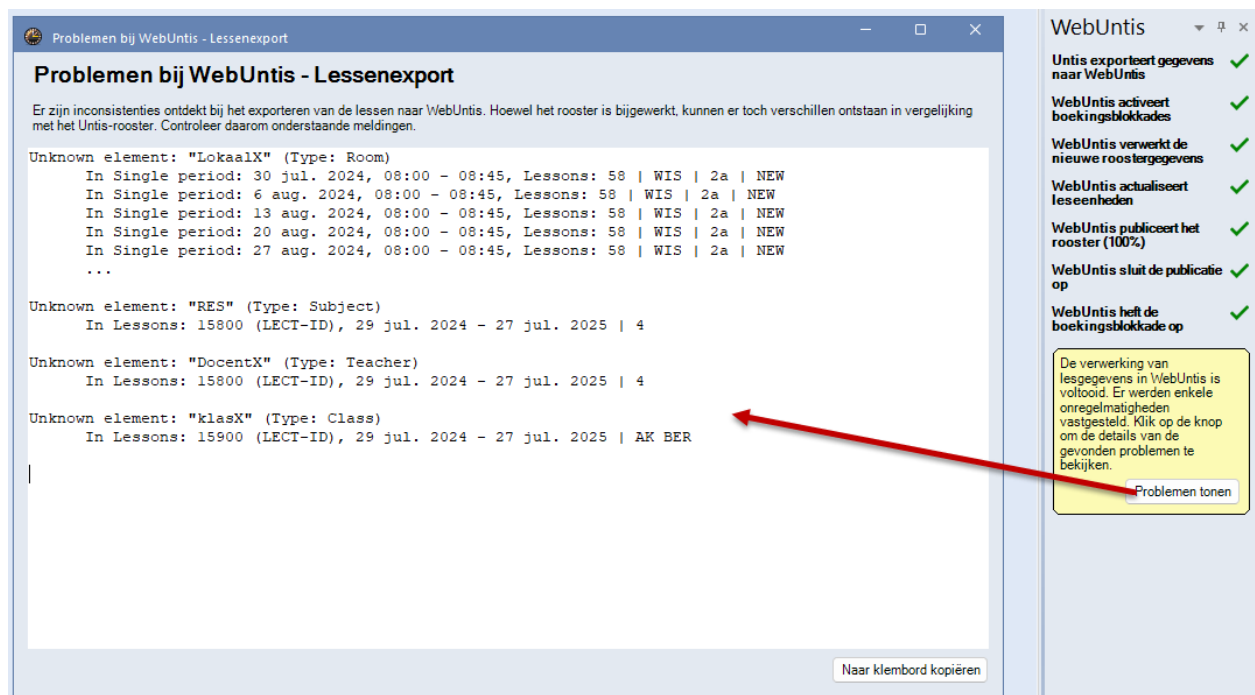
Problemen bij WebUntis - Lessenexport

Problemen bij WebUntis - Lessenexport

Er zijn inconsistenties ontdekt bij het exporteren van de lessen naar WebUntis. Hoewel het rooster is bijgewerkt, kunnen er toch verschillen ontstaan in vergelijking met het Untis-rooster. Controleer daarom onderstaande meldingen.

Unknown element: "LokaalX" (Type: Room)
In Single period: 30 jul. 2024, 08:00 - 08:45, Lessons: 58 | WIS | 2a | NEW
In Single period: 6 aug. 2024, 08:00 - 08:45, Lessons: 58 | WIS | 2a | NEW
In Single period: 13 aug. 2024, 08:00 - 08:45, Lessons: 58 | WIS | 2a | NEW
In Single period: 20 aug. 2024, 08:00 - 08:45, Lessons: 58 | WIS | 2a | NEW
In Single period: 27 aug. 2024, 08:00 - 08:45, Lessons: 58 | WIS | 2a | NEW
...

Unknown element: "RES" (Type: Subject)
In Lessons: 15800 (LECT-ID), 29 jul. 2024 - 27 jul. 2025 | 4

Unknown element: "DocentX" (Type: Teacher)
In Lessons: 15800 (LECT-ID), 29 jul. 2024 - 27 jul. 2025 | 4

Unknown element: "klasX" (Type: Class)
In Lessons: 15900 (LECT-ID), 29 jul. 2024 - 27 jul. 2025 | AK BER

Naar klembord kopiëren

WebUntis

Untis exporteert gegevens naar WebUntis

WebUntis activeert boekingsblokkades

WebUntis verwerkt de nieuwe roostergegevens

WebUntis actualiseert leseenheden

WebUntis publiceert het rooster (100%)

WebUntis sluit de publicatie op

WebUntis heft de boekingsblokkade op

De verwerking van lesgegevens in WebUntis is voltooid. Er werden enkele onregelmatigheden vastgesteld. Klik op de knop om de details van de gevonden problemen te bekijken.

Problemen tonen